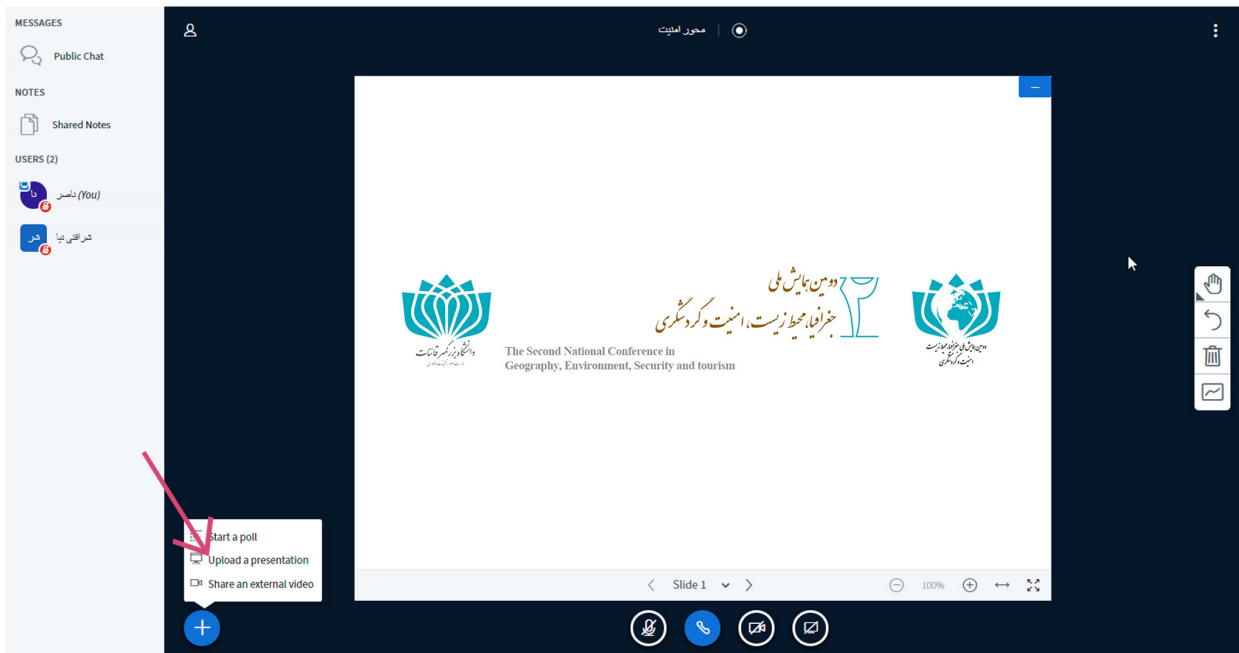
MESSAGES

Public Chat

NOTES

Shared Notes

USERS (2)

دا ناصر (You)

شر شرافتی دیا

محور امنیت

دومین همایش ملی
جغرافیا، محیط زیست، امنیت و گردشگری

The Second National Conference in
Geography, Environment, Security and tourism

دانشگاه بزرگمهر قائنات

دومین همایش ملی جغرافیا، محیط زیست، امنیت و گردشگری

Start a poll
Upload a presentation
Share an external video

Slide 1

100%